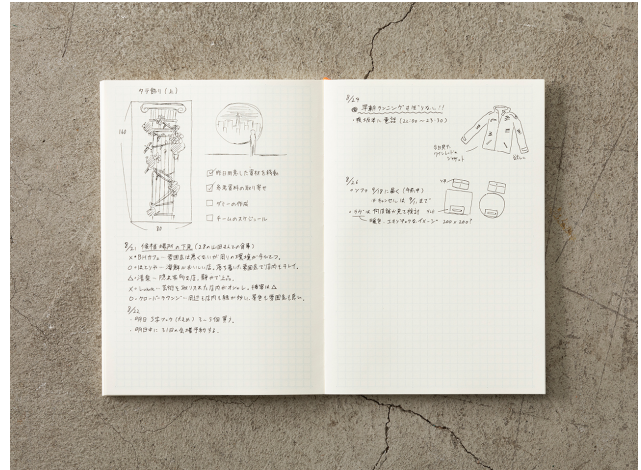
タテ飾り（上）

160

80

☑ 昨日出来た資料を持参
☑ 来年資料の取り寄せ
☐ ゲミーの作成
☐ チームのスケジュール

8/21 候補場所の下見（3店の比較のため写真）
×〇〇カフェ…雰囲気は悪くないが周りの環境が今ひとつ。
〇〇〇レストラン…店内が広い。店の場所が駅から近くて便利。
△〇〇酒場…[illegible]
×〇〇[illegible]…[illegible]
〇〇〇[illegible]…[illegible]

8/22
・明日3店とアポ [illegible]
・明日中に3店の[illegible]

8/23
● 早朝ランニング8時から!!
・携帯初に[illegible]（21:00〜23:30）

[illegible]

8/24
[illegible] 8/30に届く（予定）
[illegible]

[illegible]

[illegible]